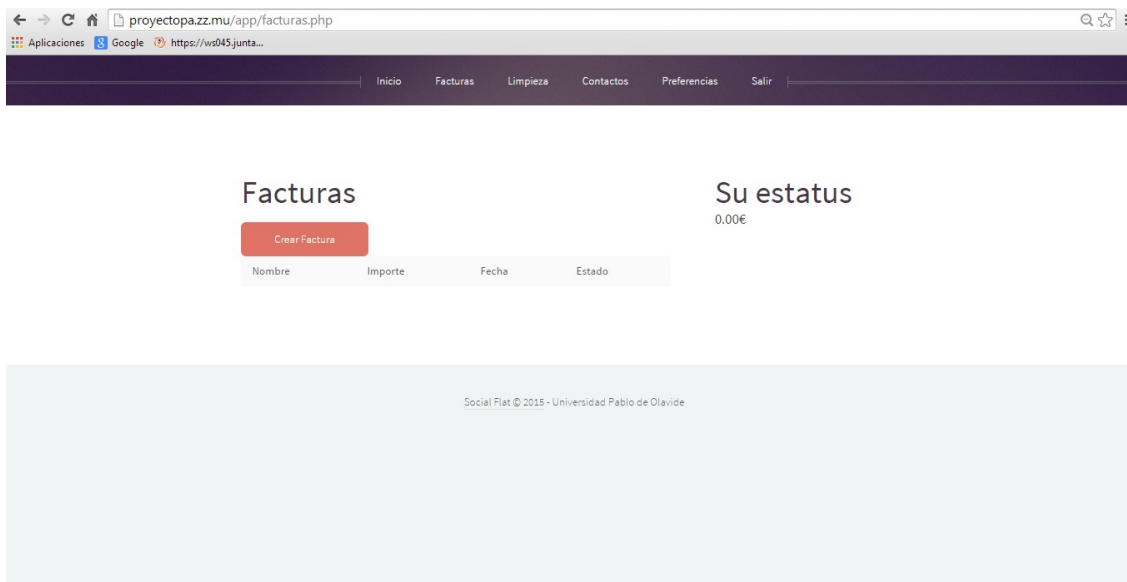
proyectopa.zz.mu/app/facturas.php

Aplicaciones Google https://ws045.junta...

Inicio Facturas Limpieza Contactos Preferencias Salir

Facturas

Crear Factura

| Nombre | Importe | Fecha | Estado |
|---|---|---|---|

Su estatus

0.00€

Social Flat © 2015 - Universidad Pablo de Olavide